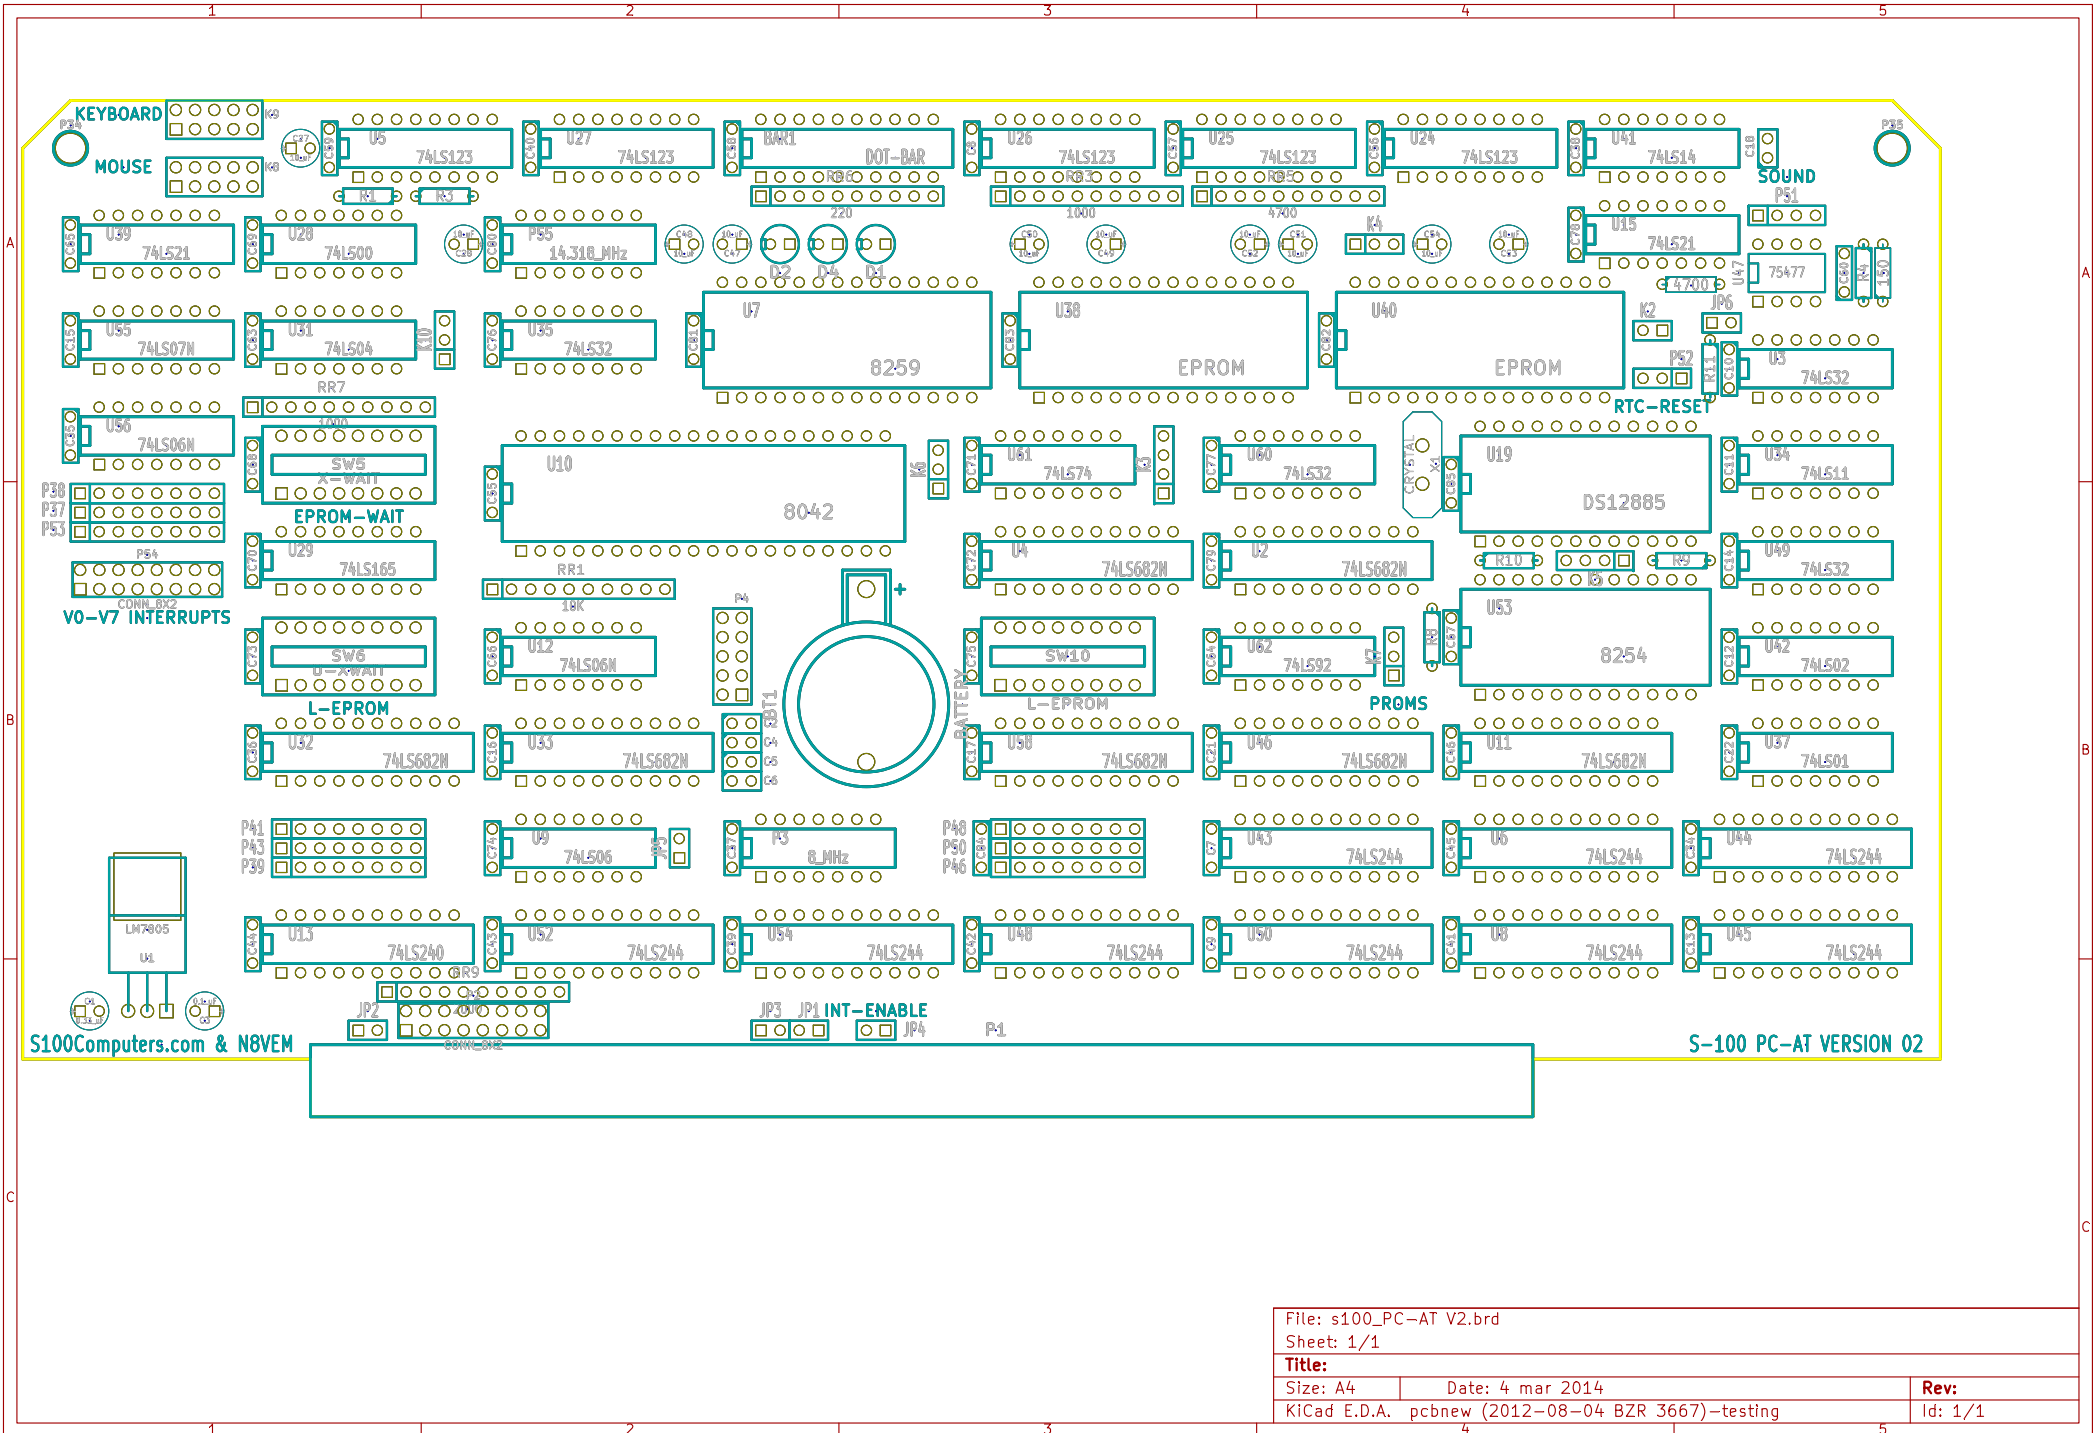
1 2 3 4 5

A B C

KEYBOARD
MOUSE
P34
P35
U5 74LS123
U27 74LS123
RN1 DOT-BAR
U26 74LS123
U25 74LS123
U24 74LS123
U41 74LS14
SOUND
P51
R1 R3
RR6 220
RR3 1000
RR5 4700
U39 74LS21
U28 74LS00
P55 14.318 MHz
D2 D4 D1
K4
U15 74LS21
75477
4700
U47
U55 74LS07N
U31 74LS04
K10
U35 74LS32
U7 8259
U38 EPROM
U40 EPROM
K2
JP6
P52
U3 74LS32
RTC-RESET
RR7 1000
U56 74LS06N
SW5 X-WAIT
EPROM-WAIT
U10 8042
K5
U61 74LS74
K3
U60 74LS32
CRYSTAL X1
U19 DS12885
U34 74LS11
P38 P37 P53
P54
CONN_8X2
V0-V7 INTERRUPTS
U29 74LS165
RR1 10K
U4 74LS682N
U2 74LS682N
R10 R9
U49 74LS32
P4
+
U12 74LS06N
SW6 U-WAIT
L-EPROM
SW10
L-EPROM
U62 74LS92
K7
U53 8254
U42 74LS02
PROMS
BT1
BATTERY
U32 74LS682N
U33 74LS682N
U58 74LS682N
U46 74LS682N
U11 74LS682N
U37 74LS01
P41 P43 P39
U9 74LS06
JP5
P3 8 MHz
P48 P50 P46
U43 74LS244
U6 74LS244
U44 74LS244
LM7805
U1
U13 74LS240
RR9
U52 74LS244
U54 74LS244
U48 74LS244
U50 74LS244
U8 74LS244
U45 74LS244
JP2
CONN_8X2
JP3 JP1 INT-ENABLE
JP4
P1
S100Computers.com & N8VEM
S-100 PC-AT VERSION 02

File: s100_PC-AT V2.brd
Sheet: 1/1
Title:
Size: A4 Date: 4 mar 2014 Rev:
KiCad E.D.A. pcbnew (2012-08-04 BZR 3667)-testing Id: 1/1